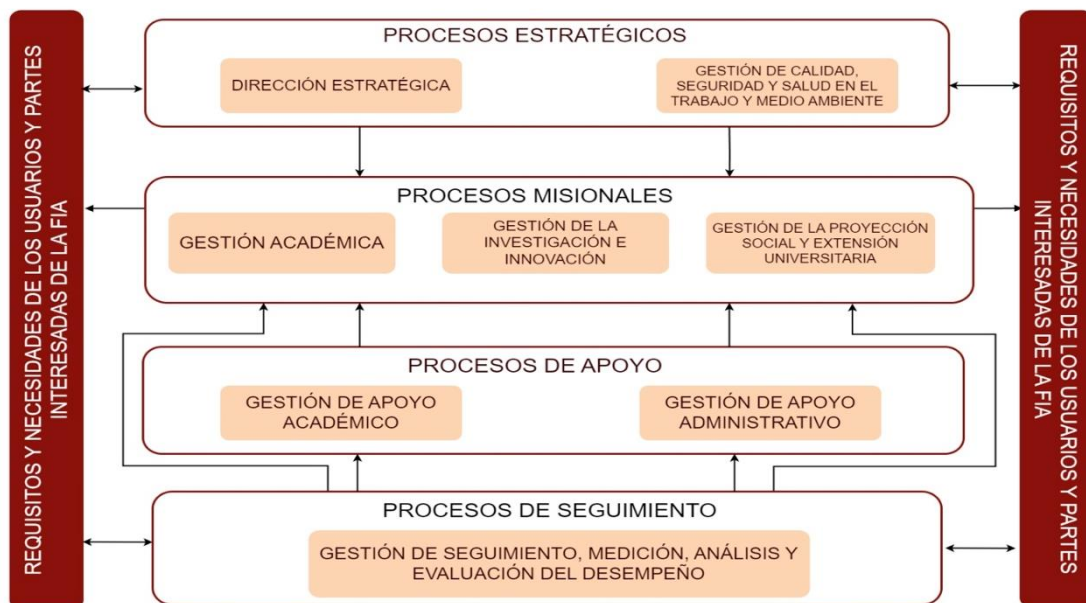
REQUISITOS Y NECESIDADES DE LOS USUARIOS Y PARTES INTERESADAS DE LA FIA

PROCESOS ESTRATÉGICOS

DIRECCIÓN ESTRATÉGICA

GESTIÓN DE CALIDAD, SEGURIDAD Y SALUD EN EL TRABAJO Y MEDIO AMBIENTE

PROCESOS MISIONALES

GESTIÓN ACADÉMICA

GESTIÓN DE LA INVESTIGACIÓN E INNOVACIÓN

GESTIÓN DE LA PROYECCIÓN SOCIAL Y EXTENSIÓN UNIVERSITARIA

PROCESOS DE APOYO

GESTIÓN DE APOYO ACADÉMICO

GESTIÓN DE APOYO ADMINISTRATIVO

PROCESOS DE SEGUIMIENTO

GESTIÓN DE SEGUIMIENTO, MEDICIÓN, ANÁLISIS Y EVALUACIÓN DEL DESEMPEÑO

REQUISITOS Y NECESIDADES DE LOS USUARIOS Y PARTES INTERESADAS DE LA FIA